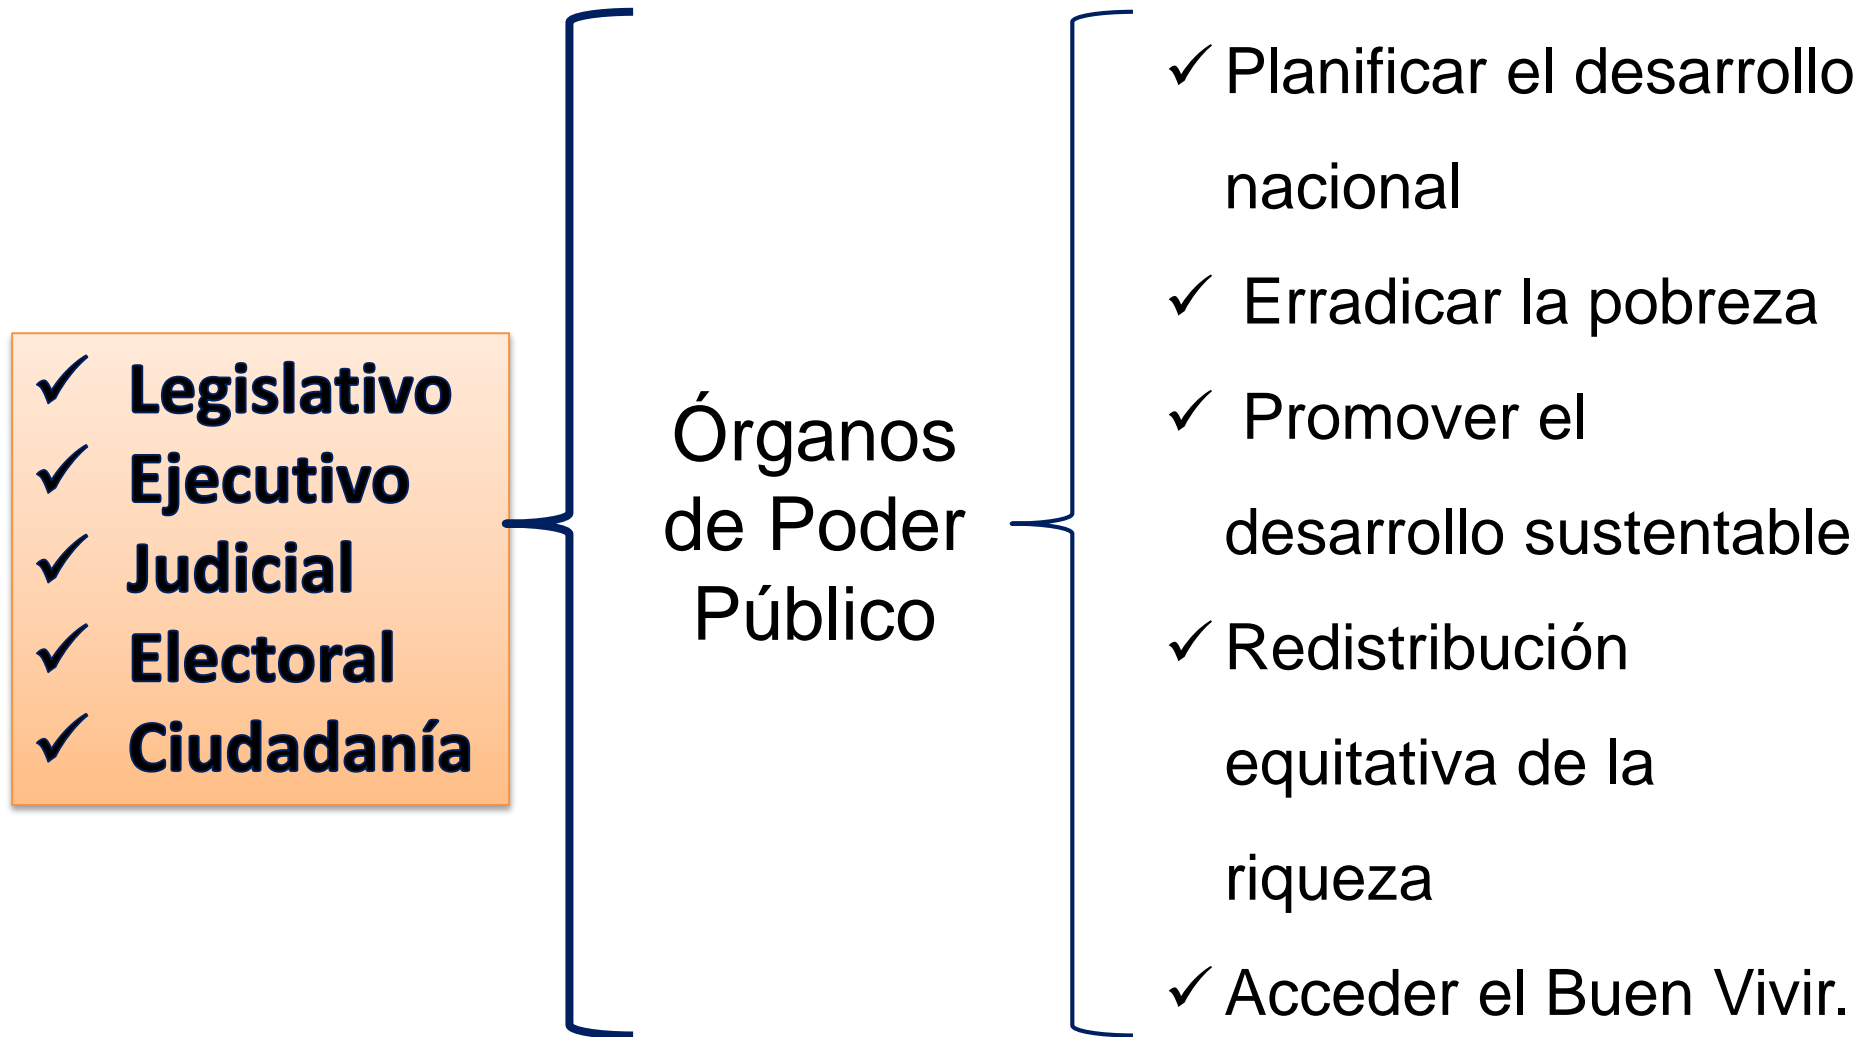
✓ Legislativo
✓ Ejecutivo
✓ Judicial
✓ Electoral
✓ Ciudadanía

Órganos de Poder Público

✓ Planificar el desarrollo nacional
✓ Erradicar la pobreza
✓ Promover el desarrollo sustentable
✓ Redistribución equitativa de la riqueza
✓ Acceder el Buen Vivir.